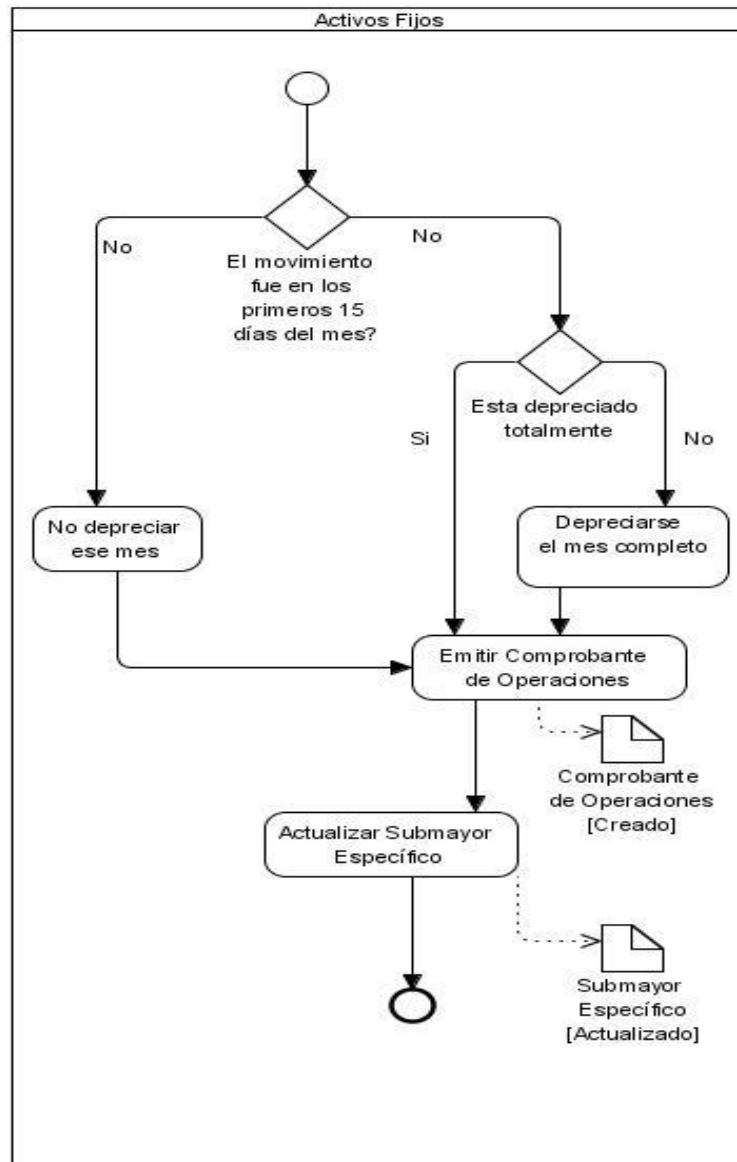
Activos Fijos

No

El movimiento fue en los primeros 15 días del mes?

No

Esta depreciado totalmente

Si

No

No depreciar ese mes

Depreciarse el mes completo

Emitir Comprobante de Operaciones

Comprobante de Operaciones [Creado]

Actualizar Submayor Específico

Submayor Específico [Actualizado]